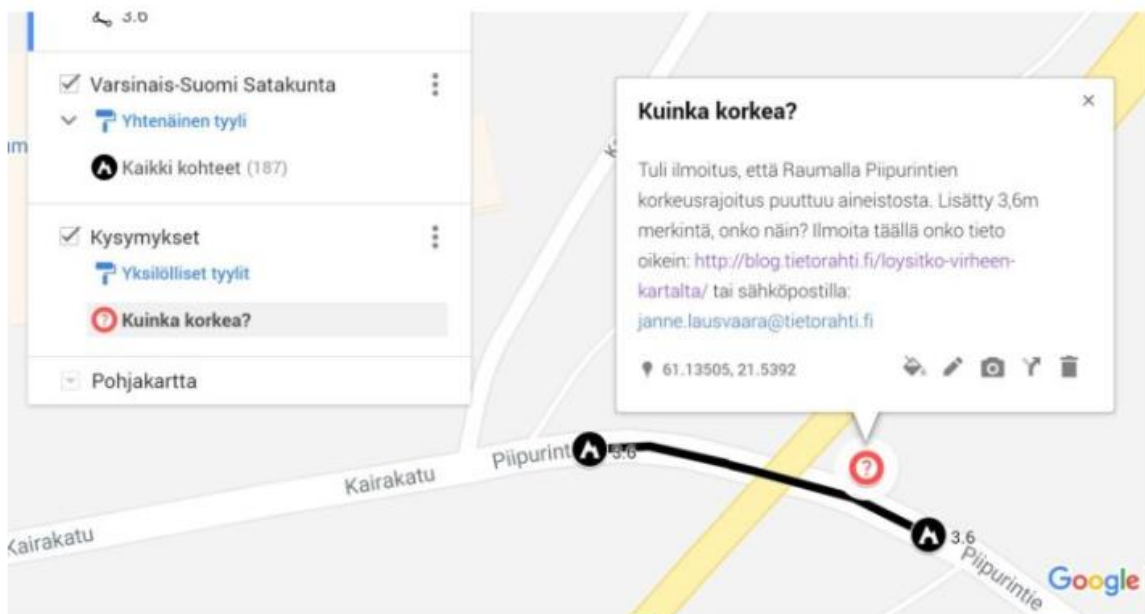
3.6

Varsinais-Suomi Satakunta

Yhtenäinen tyyli

Kaikki kohteet (187)

Kysymykset

Yksilölliset tyylit

Kuinka korkea?

Pohjakartta

im

Kuinka korkea?

×

Tuli ilmoitus, että Raumalla Piipurintien korkeusrajoitus puuttuu aineistosta. Lisätty 3,6m merkintä, onko näin? Ilmoita täällä onko tieto oikein: http://blog.tietorahti.fi/loysitko-virheen-kartalta/ tai sähköpostilla: janne.lausvaara@tietorahti.fi

61.13505, 21.5392

Kairakatu

Piipurintie

3.6

Kairakatu

3.6

Piipurintie

Google